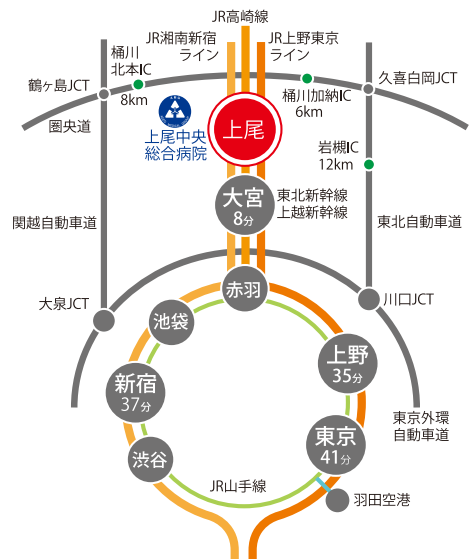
JR高崎線
JR湘南新宿ライン
JR上野東京ライン
桶川北本IC
8km
鶴ヶ島JCT
圏央道
久喜白岡JCT
桶川加納IC
6km
上尾中央総合病院
上尾
岩槻IC
12km
大宮
8分
東北新幹線
上越新幹線
関越自動車道
東北自動車道
赤羽
大泉JCT
川口JCT
池袋
上野
35分
新宿
37分
東京外環自動車道
東京
41分
渋谷
JR山手線
羽田空港